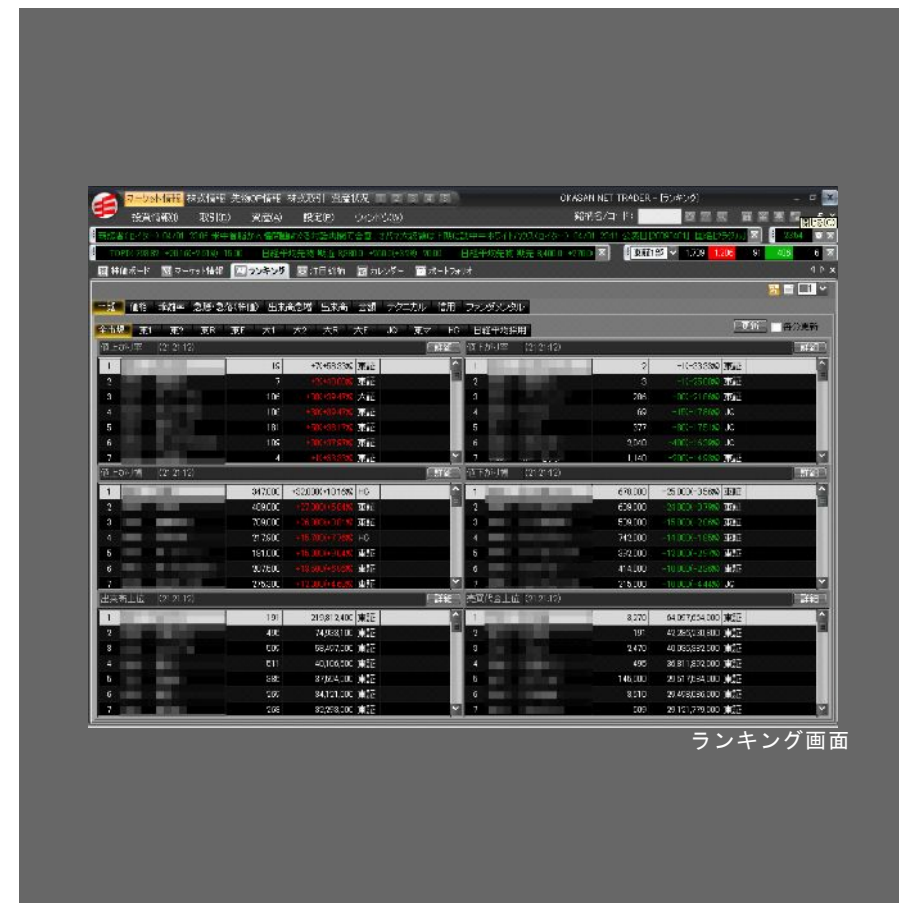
マーケット情報 株式情報 先物OP情報 株式取引 注文状況

OKASAN NET TRADER - [ランキング]

投資情報(I) 取引(T) 設定(A) 設定(P) ウィンドウ(W)

銘柄名/コード:

特価ボード マーケット情報 ランキング 注目銘柄 カレンダー ポートフォリオ

一般 値幅 売買率 急騰/急落(特値) 出来高急増 出来高 売買 テクニカル 信用 ファンダメンタル

全市場 東1 東2 東M 東F 大1 大2 大M 大F JQ 東マ HC 日経平均採用

更新 自動更新

値上がり率 (12:21:12) 詳細

値下がり率 (12:21:12) 詳細

値上がり幅 (12:21:12) 詳細

値下がり幅 (12:21:12) 詳細

出来高上位 (12:21:12) 詳細

売買代金上位 (12:21:12) 詳細

| 1 | | 16 | +7(+58.33%) | 東証 |
|---|---|---|---|---|
| 2 | | 7 | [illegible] | 東証 |
| 3 | | 106 | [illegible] | 大証 |
| 4 | | 106 | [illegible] | 東証 |
| 5 | | 181 | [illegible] | 東証 |
| 6 | | 106 | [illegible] | 東証 |

| 1 | | 2 | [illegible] | 東証 |
|---|---|---|---|---|
| 2 | | 3 | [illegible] | 東証 |
| 3 | | 206 | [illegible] | 東証 |
| 4 | | 69 | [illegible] | JQ |
| 5 | | 377 | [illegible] | JQ |
| 6 | | 3,040 | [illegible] | JQ |

| 1 | | 347,000 | +32,000(+10.16%) | HC |
|---|---|---|---|---|
| 2 | | 459,000 | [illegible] | 東証 |
| 3 | | 709,000 | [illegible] | 東証 |
| 4 | | 317,000 | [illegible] | HC |
| 5 | | 161,000 | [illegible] | 東証 |
| 6 | | 307,000 | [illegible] | 東証 |

| 1 | | 678,000 | -25,000(-3.56%) | 東証 |
|---|---|---|---|---|
| 2 | | 608,000 | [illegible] | 東証 |
| 3 | | 509,000 | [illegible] | 東証 |
| 4 | | 742,000 | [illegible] | 東証 |
| 5 | | 372,000 | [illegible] | 東証 |
| 6 | | 414,000 | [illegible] | 東証 |

| 1 | | 191 | 208,812,400 | 東証 |
|---|---|---|---|---|
| 2 | | 400 | 74,958,100 | 東証 |
| 3 | | 506 | 58,477,000 | 東証 |
| 4 | | 511 | 40,106,000 | 東証 |
| 5 | | 588 | 37,624,000 | 東証 |
| 6 | | 585 | 34,101,000 | 東証 |
| 7 | | 206 | 32,258,000 | 東証 |

| 1 | | 8,270 | 64,057,634,000 | 東証 |
|---|---|---|---|---|
| 2 | | 191 | 42,263,031,800 | 東証 |
| 3 | | 2,470 | 40,085,839,000 | 東証 |
| 4 | | 495 | 36,811,832,000 | 東証 |
| 5 | | 146,000 | 29,571,154,000 | 東証 |
| 6 | | 8,510 | 29,498,036,000 | 東証 |
| 7 | | 509 | 29,131,779,000 | 東証 |

ランキング画面